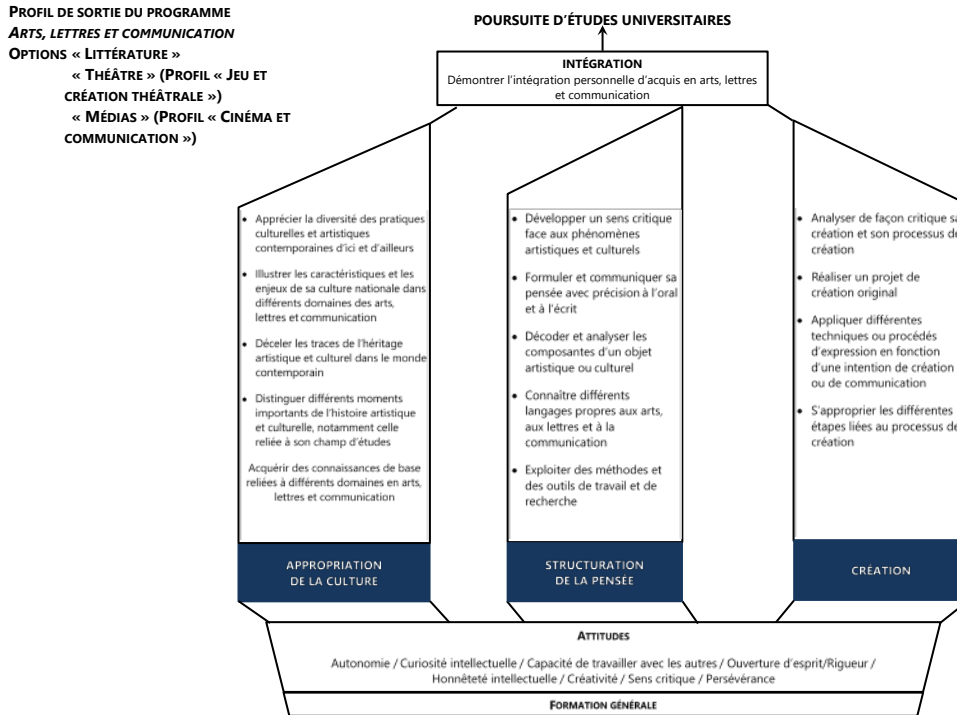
PROFIL DE SORTIE DU PROGRAMME
ARTS, LETTRES ET COMMUNICATION
OPTIONS « LITTÉRATURE »
« THÉÂTRE » (PROFIL « JEU ET CRÉATION THÉÂTRALE »)
« MÉDIAS » (PROFIL « CINÉMA ET COMMUNICATION »)

POURSUITE D'ÉTUDES UNIVERSITAIRES

INTÉGRATION
Démontrer l'intégration personnelle d'acquis en arts, lettres et communication

- Apprécier la diversité des pratiques culturelles et artistiques contemporaines d'ici et d'ailleurs
- Illustrer les caractéristiques et les enjeux de sa culture nationale dans différents domaines des arts, lettres et communication
- Déceler les traces de l'héritage artistique et culturel dans le monde contemporain
- Distinguer différents moments importants de l'histoire artistique et culturelle, notamment celle reliée à son champ d'études

Acquérir des connaissances de base reliées à différents domaines en arts, lettres et communication

APPROPRIATION DE LA CULTURE

- Développer un sens critique face aux phénomènes artistiques et culturels
- Formuler et communiquer sa pensée avec précision à l'oral et à l'écrit
- Décoder et analyser les composantes d'un objet artistique ou culturel
- Connaître différents langages propres aux arts, aux lettres et à la communication
- Exploiter des méthodes et des outils de travail et de recherche

STRUCTURATION DE LA PENSÉE

- Analyser de façon critique sa création et son processus de création
- Réaliser un projet de création original
- Appliquer différentes techniques ou procédés d'expression en fonction d'une intention de création ou de communication
- S'approprier les différentes étapes liées au processus de création

CRÉATION

ATTITUDES
Autonomie / Curiosité intellectuelle / Capacité de travailler avec les autres / Ouverture d'esprit/Rigueur / Honnêteté intellectuelle / Créativité / Sens critique / Persévérance

FORMATION GÉNÉRALE